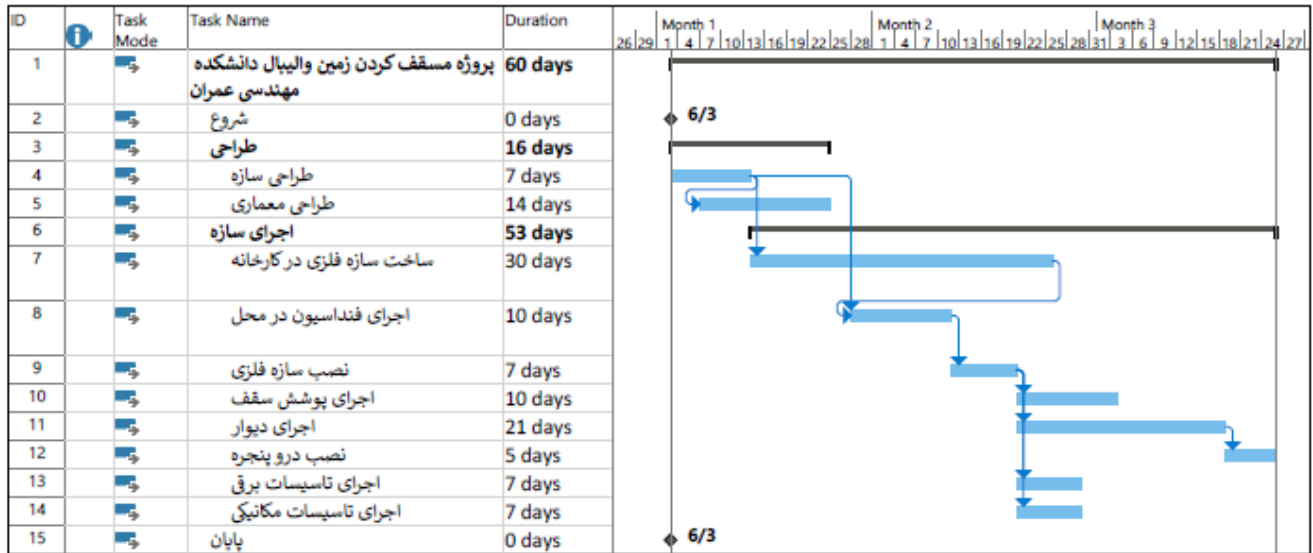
| ID | | Task Mode | Task Name | Duration |
|---|---|---|---|---|
| 1 | | | پروژه مسقف کردن زمین والیبال دانشکده مهندسی عمران | 60 days |
| 2 | | | شروع | 0 days |
| 3 | | | طراحی | 16 days |
| 4 | | | طراحی سازه | 7 days |
| 5 | | | طراحی معماری | 14 days |
| 6 | | | اجرای سازه | 53 days |
| 7 | | | ساخت سازه فلزی در کارخانه | 30 days |
| 8 | | | اجرای فنداسیون در محل | 10 days |
| 9 | | | نصب سازه فلزی | 7 days |
| 10 | | | اجرای پوشش سقف | 10 days |
| 11 | | | اجرای دیوار | 21 days |
| 12 | | | نصب درو پنجره | 5 days |
| 13 | | | اجرای تاسیسات برق | 7 days |
| 14 | | | اجرای تاسیسات مکانیکی | 7 days |
| 15 | | | پایان | 0 days |

Month 1 | Month 2 | Month 3
26 | 29 | 1 | 4 | 7 | 10 | 13 | 16 | 19 | 22 | 25 | 28 | 1 | 4 | 7 | 10 | 13 | 16 | 19 | 22 | 25 | 28 | 31 | 3 | 6 | 9 | 12 | 15 | 18 | 21 | 24 | 27

6/3

6/3